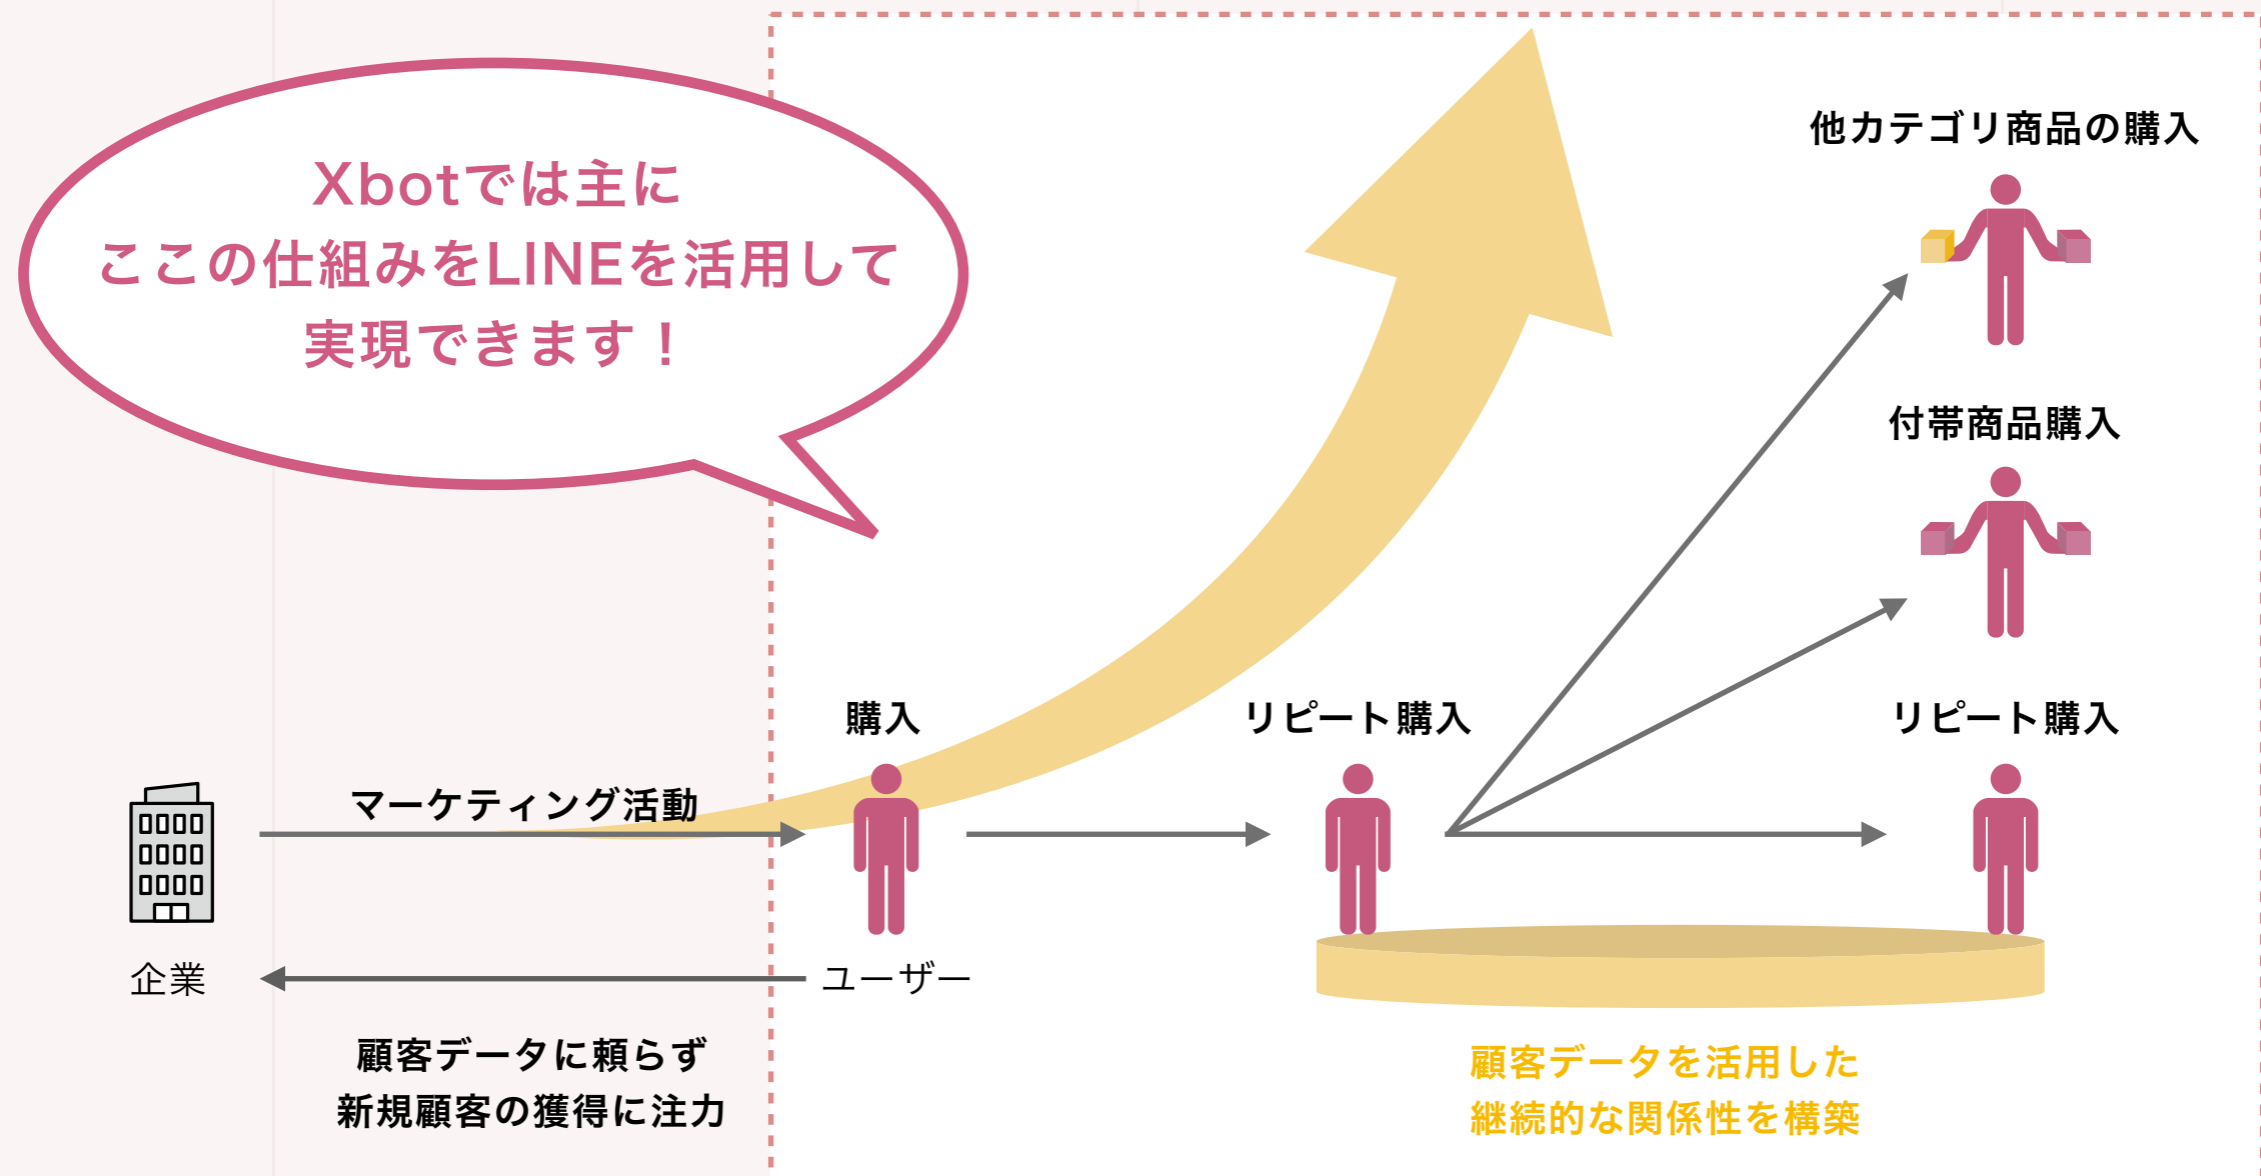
Xbotでは主に
ここの仕組みをLINEを活用して
実現できます！

他カテゴリ商品の購入

付帯商品購入

購入

リピート購入

リピート購入

マーケティング活動

企業

ユーザー

顧客データに頼らず
新規顧客の獲得に注力

顧客データを活用した
継続的な関係性を構築